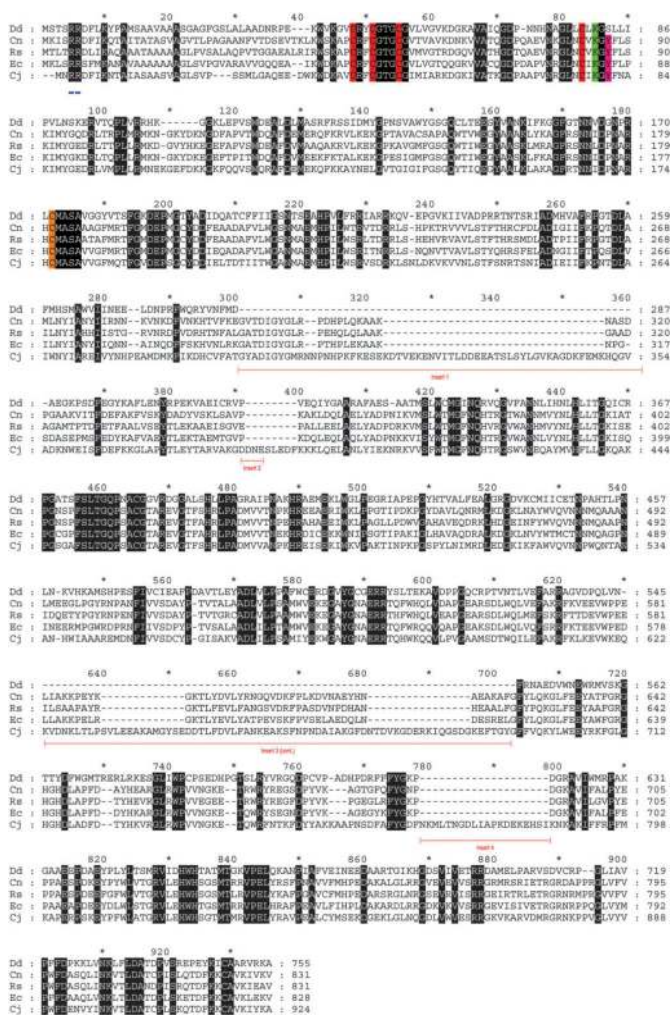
20 * 40 * 60 * 80 *
Dd : MSTSRFDLTPVPSAAVAA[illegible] : 86
Cn : MKIS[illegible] : 91
Rs : MTLT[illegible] : 89
Ec : MKLS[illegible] : 88
Cj : --MN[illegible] : 80

100 * 120 * 140 * 160 * 180
Dd : PVLNSKE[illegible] : 170
Cn : KIMYGQ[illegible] : 179
Rs : KIMYGE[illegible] : 179
Ec : KIMYGK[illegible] : 177
Cj : KIMYGK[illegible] : 174

* 200 * 220 * 240 * 260 *
Dd : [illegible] : 259
Cn : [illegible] : 268
Rs : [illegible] : 268
Ec : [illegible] : 266
Cj : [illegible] : 264

280 * 300 * 320 * 340 * 360
Dd : FMHSM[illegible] : 287
Cn : MLNY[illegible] : 320
Rs : ILNY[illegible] : 320
Ec : ILNY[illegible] : 317
Cj : IWNY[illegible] : 354

Insert I

* 380 * 400 * 420 * 440 *
Dd : -AEGKPSD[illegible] : 367
Cn : PGAAKVIT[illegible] : 402
Rs : AGAMTPT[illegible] : 402
Ec : SDASEPMS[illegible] : 399
Cj : ADKNWEIS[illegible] : 444

Insert II

460 * 480 * 500 * 520 * 540
Dd : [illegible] : 457
Cn : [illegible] : 492
Rs : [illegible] : 492
Ec : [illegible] : 489
Cj : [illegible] : 534

* 560 * 580 * 600 * 620 *
Dd : LN-KVHKAMSHPES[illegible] : 545
Cn : LMEEGLPGYRNPAN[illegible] : 581
Rs : IDQETYPGYRNPAN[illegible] : 581
Ec : INEEKMPGWRDPRN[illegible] : 578
Cj : AN-HWIAAAREMDN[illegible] : 622

640 * 660 * 680 * 700 * 720
Dd : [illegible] : 562
Cn : LIAKKPKEYK--------------GKTLYDVLYRNGQVDKFPLKDVNAEYHN---------AEAKAF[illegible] : 645
Rs : ILSAAPAYR--------------GKTLFEVLFANGSVDRFPASDVNPDHAN---------HEAALF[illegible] : 645
Ec : LLAKKPELR--------------GKTLYEVLYATPEVSKFPVSELAEDQLN---------DESRELG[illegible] : 639
Cj : KVDNKLTLPSVLEEAKAMGYSEDDTLFDVLFANKEAKSFNPNDAIAKGFDNTDVKGDERKIQGSDGKEFTGYG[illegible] : 712

Insert III (cont.)

* 740 * 760 * 780 * 800 *
Dd : TTY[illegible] : 631
Cn : HGH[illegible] : 705
Rs : HGH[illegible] : 705
Ec : HGH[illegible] : 702
Cj : HGH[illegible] : 798

Insert IV

820 * 840 * 860 * 880 * 900
Dd : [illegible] : 719
Cn : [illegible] : 795
Rs : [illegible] : 795
Ec : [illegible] : 792
Cj : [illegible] : 888

* 920 *
Dd : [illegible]ARVRKA : 755
Cn : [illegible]KVIKVKV : 831
Rs : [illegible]KVIKEAV : 831
Ec : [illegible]KVLKEKV : 828
Cj : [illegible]KVIYKA : 924